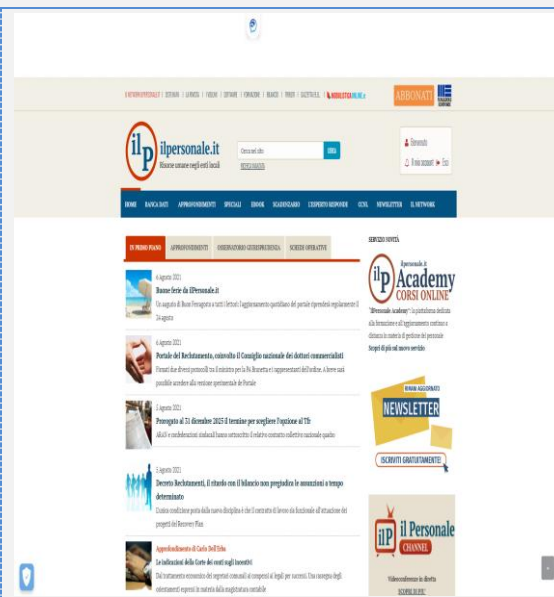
IL NETWORK IPERSONALE | SISTEMA | LEGISLAZIONE | FUNZIONI | SOFTWARE | FORMAZIONE | BILANCIO | TRIBUTI | SEGRETERIA | BIBLIOTECA ONLINE

ABBONATI

ilpersonale.it
Risorse umane negli enti locali

Cerca nel sito
CERCA
RICERCA AVANZATA

Benvenuto
Il mio account | Esci

HOME | BANCA DATI | APPROFONDIMENTI | SPECIALI | EBOOK | SCADENZARIO | L'ESPERTO RISPONDE | CCNL | NEWSLETTER | IL NETWORK

IN PRIMO PIANO | APPROFONDIMENTI | OSSERVATORIO GIURISPRUDENZA | SCHEDE OPERATIVE

6 Agosto 2021
Buone ferie da IlPersonale.it
Un augurio di Buon Ferragosto a tutti i lettori: l'aggiornamento quotidiano del portale riprenderà regolarmente il 24 agosto

6 Agosto 2021
Portale del Reclutamento, coinvolto il Consiglio nazionale dei dottori commercialisti
Firmati due diversi protocolli tra il ministro per la PA Brunetta e i rappresentanti dell'ordine. A breve sarà possibile accedere alla sezione sperimentale de Portale

5 Agosto 2021
Prorogato al 31 dicembre 2023 il termine per scegliere l'opzione al TFr
ARaN e confederazioni sindacali hanno sottoscritto il relativo contratto collettivo nazionale quadro

5 Agosto 2021
Decreto Reclutamenti, il ritardo con il bilancio non pregiudica le assunzioni a tempo determinato
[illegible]

Approfondimento di Carlo Dell'Erba
Le indicazioni della Corte dei conti sugli incentivi
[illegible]

SERVIZIO NOVITÀ
ilpersonale.it
Academy
CORSI ONLINE
"IlPersonale Academy" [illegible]
Scopri di più sul nuovo servizio

RIMANI AGGIORNATO
NEWSLETTER
ISCRIVITI GRATUITAMENTE!

ilP il Personale CHANNEL
Videoconferenze in diretta
SCOPRI DI PIÙ